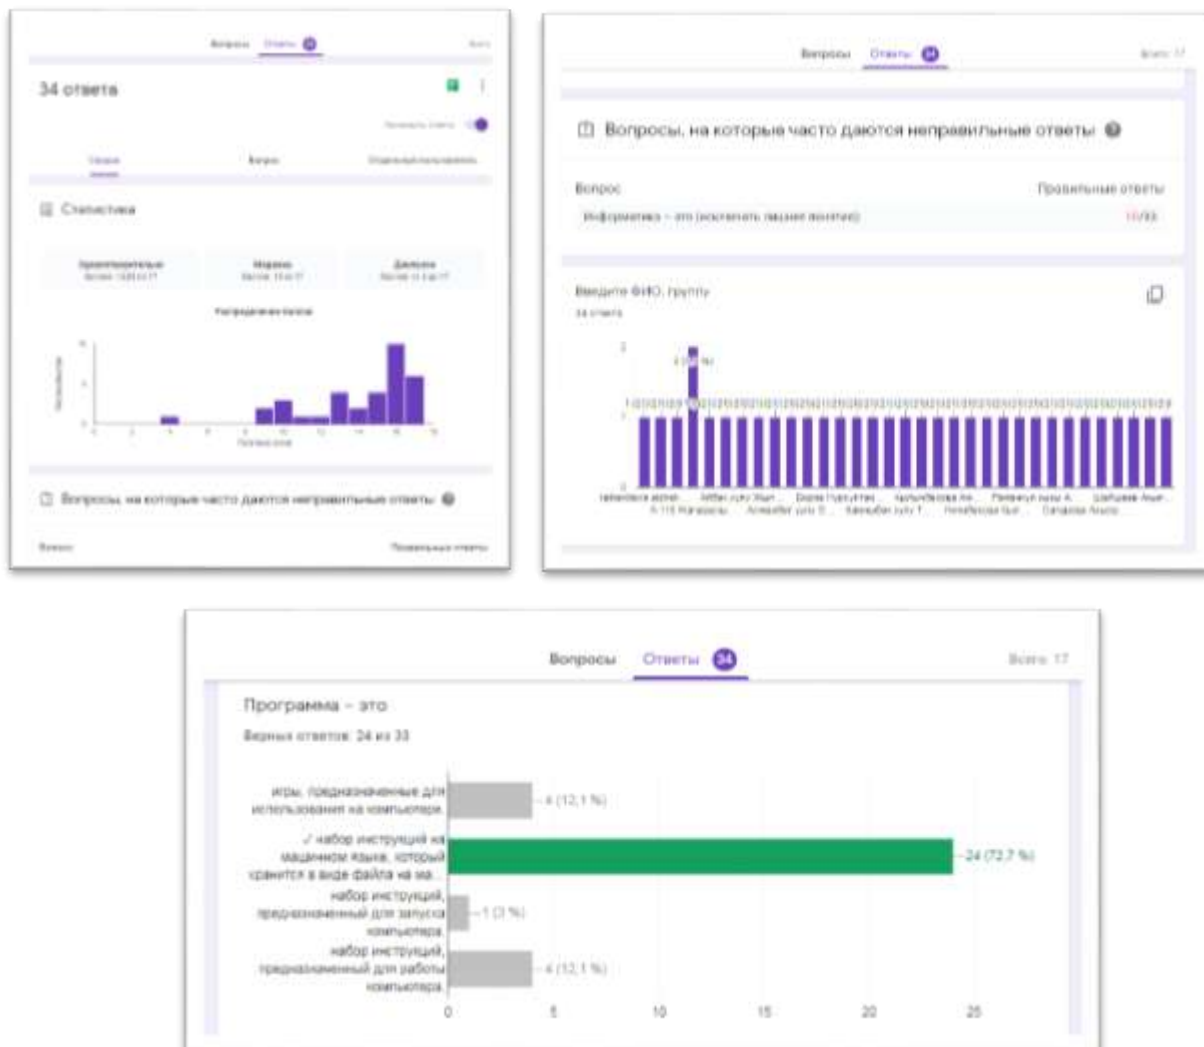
Вопросы Ответы 34 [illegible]

34 ответа

Принимать ответы

Сводка Вопрос Отдельный пользователь

Статистика

| Среднее значение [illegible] | Медиана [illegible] | Диапазон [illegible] |
|---|---|---|

Распределение баллов

Количество

Полученные баллы

Вопросы, на которые часто даются неправильные ответы

Вопрос Правильные ответы

Вопросы Ответы 34 Всего: 17

Вопросы, на которые часто даются неправильные ответы

Вопрос Правильные ответы

Информатика – это (исключить лишнее понятие) 10/33

Введите ФИО, группу

34 ответа

2 (5,9 %)

Вопросы Ответы 34 Всего: 17

Программа – это

Верных ответов: 24 из 33

игры, предназначенные для использования на компьютерах. 4 (12,1 %)

✓ набор инструкций на машинном языке, который хранится в виде файла на ма... 24 (72,7 %)

набор инструкций, предназначенный для запуска компьютера. 1 (3 %)

набор инструкций, предназначенный для работы компьютера. 4 (12,1 %)

0 5 10 15 20 25